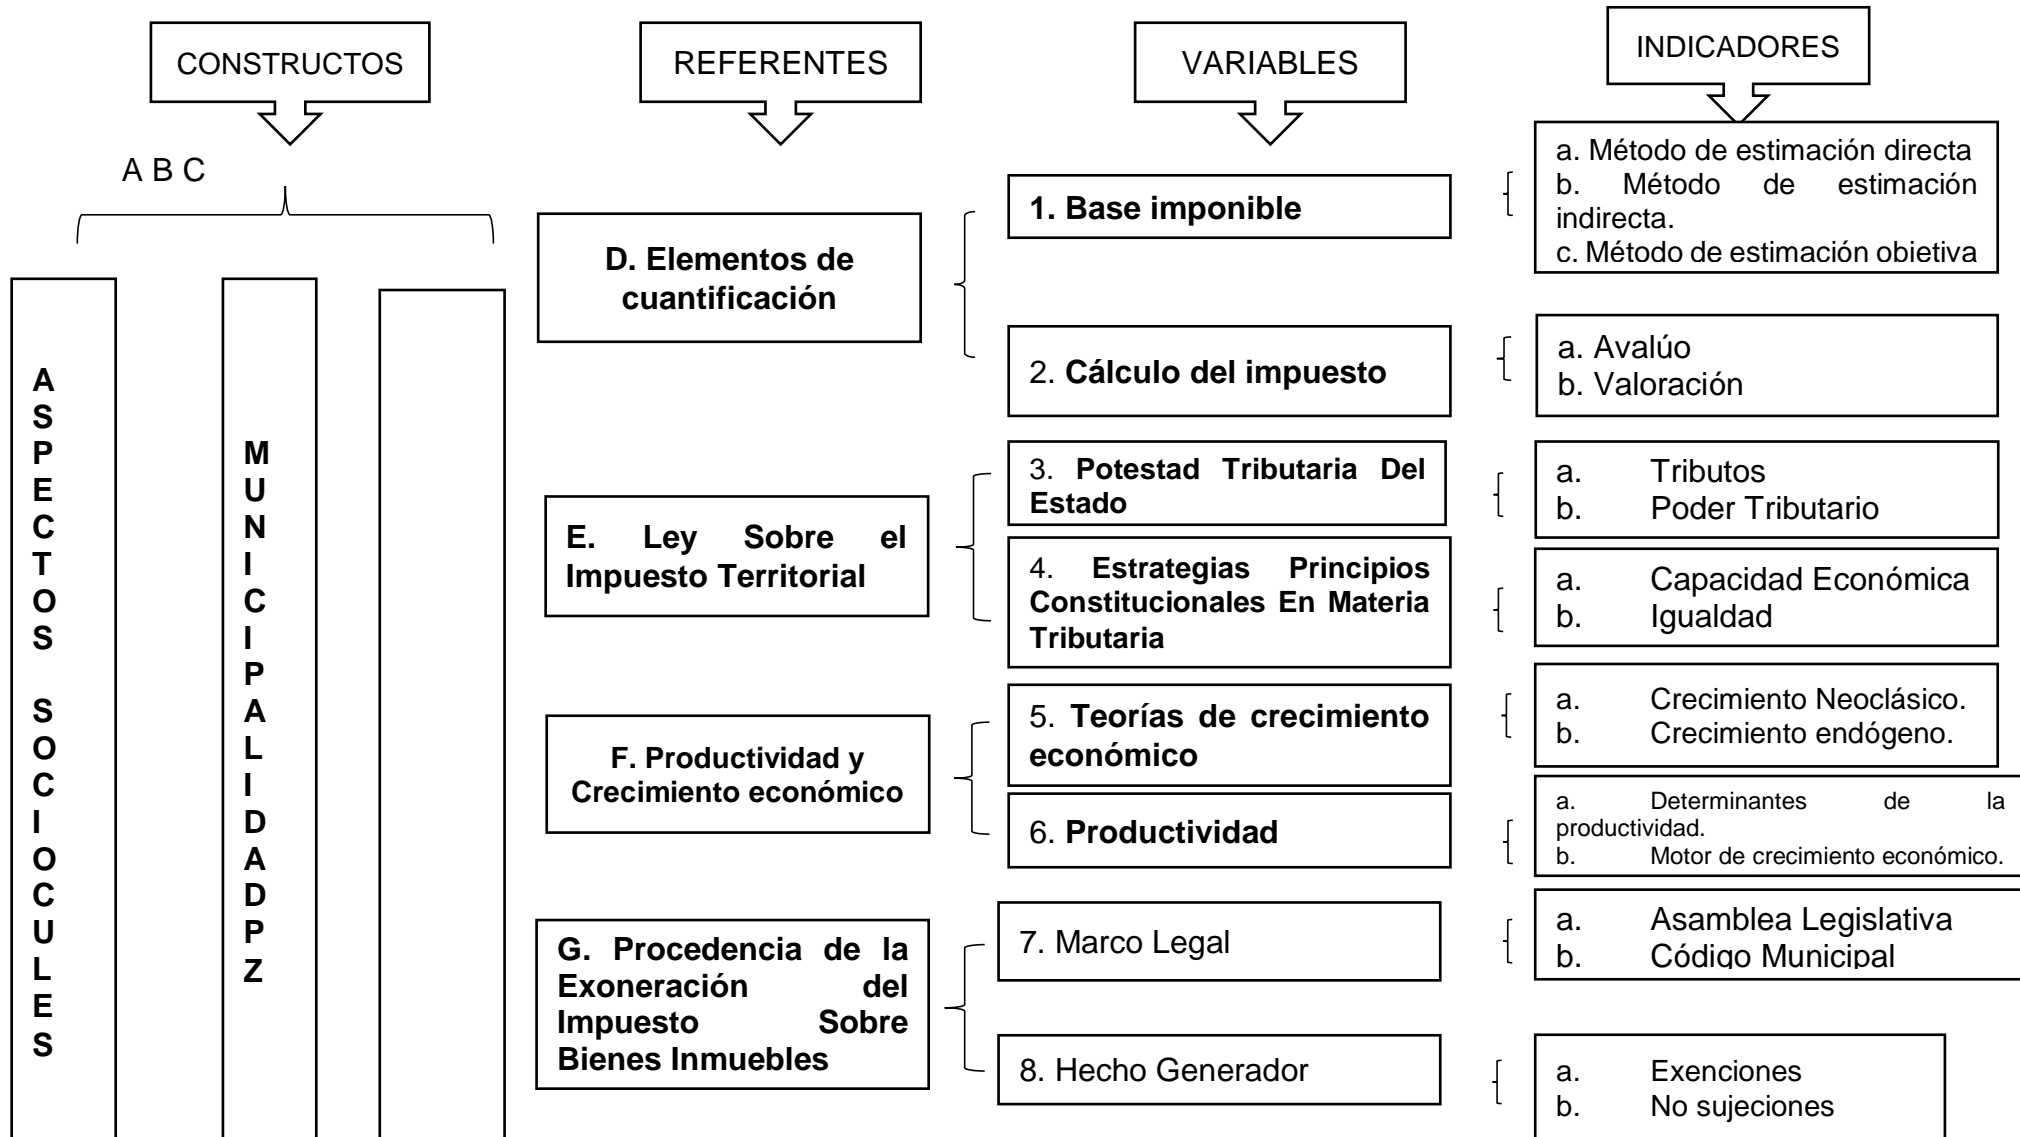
CONSTRUCTOS

REFERENTES

VARIABLES

INDICADORES

A B C

A S P E C T O S S O C I O C U L E S

M U N I C I P A L I D A D P Z

D. Elementos de cuantificación

1. Base imponible

a. Método de estimación directa
b. Método de estimación indirecta.
c. Método de estimación obietiva

2. Cálculo del impuesto

a. Avalúo
b. Valoración

E. Ley Sobre el Impuesto Territorial

3. Potestad Tributaria Del Estado

a. Tributos
b. Poder Tributario

4. Estrategias Principios Constitucionales En Materia Tributaria

a. Capacidad Económica
b. Igualdad

F. Productividad y Crecimiento económico

5. Teorías de crecimiento económico

a. Crecimiento Neoclásico.
b. Crecimiento endógeno.

6. Productividad

a. Determinantes de la productividad.
b. Motor de crecimiento económico.

G. Procedencia de la Exoneración del Impuesto Sobre Bienes Inmuebles

7. Marco Legal

a. Asamblea Legislativa
b. Código Municipal

8. Hecho Generador

a. Exenciones
b. No sujeciones